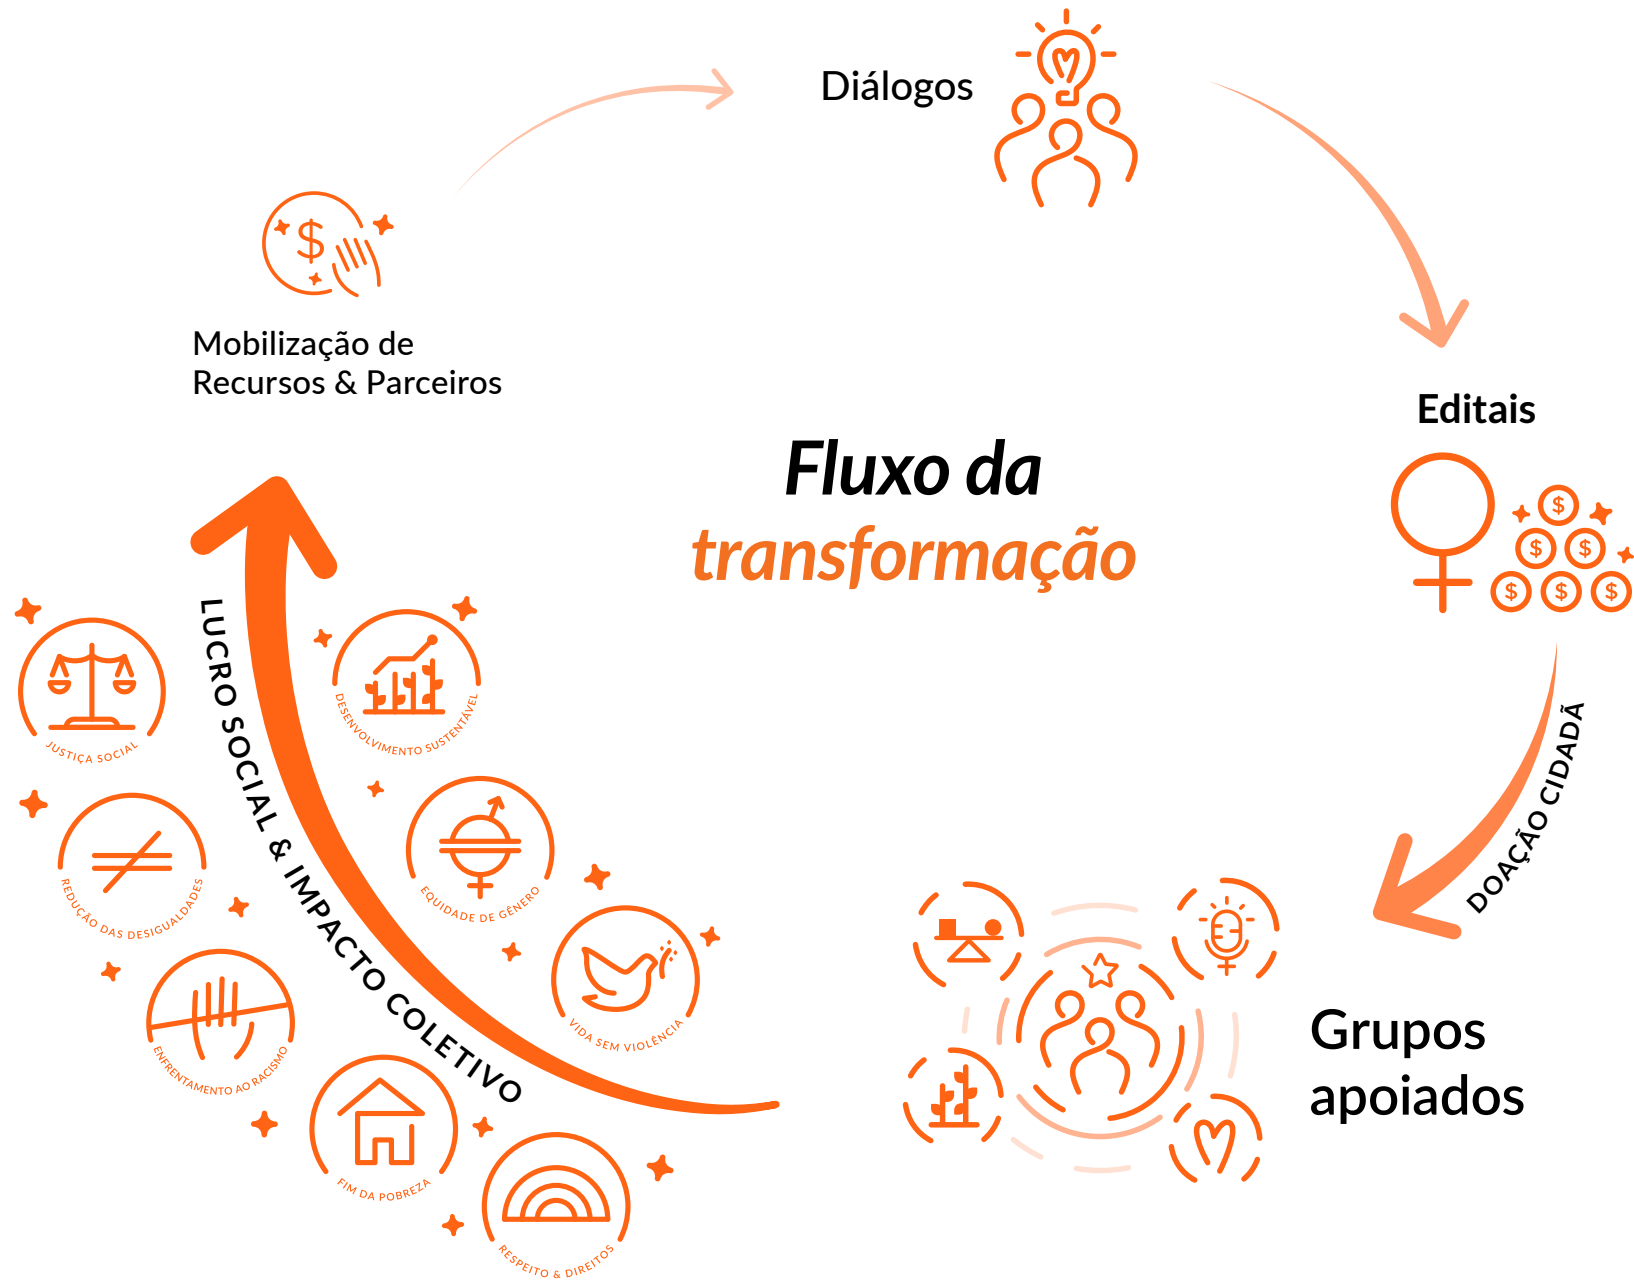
Diálogos

Mobilização de Recursos & Parceiros

Editais

Fluxo da transformação

DOAÇÃO CIDADÃ

Grupos apoiados

LUCRO SOCIAL & IMPACTO COLETIVO

JUSTIÇA SOCIAL

DESENVOLVIMENTO SUSTENTÁVEL

REDUÇÃO DAS DESIGUALDADES

EQUIDADE DE GÊNERO

ENFRENTAMENTO AO RACISMO

VIDA SEM VIOLÊNCIA

FIM DA POBREZA

RESPEITO & DIREITOS